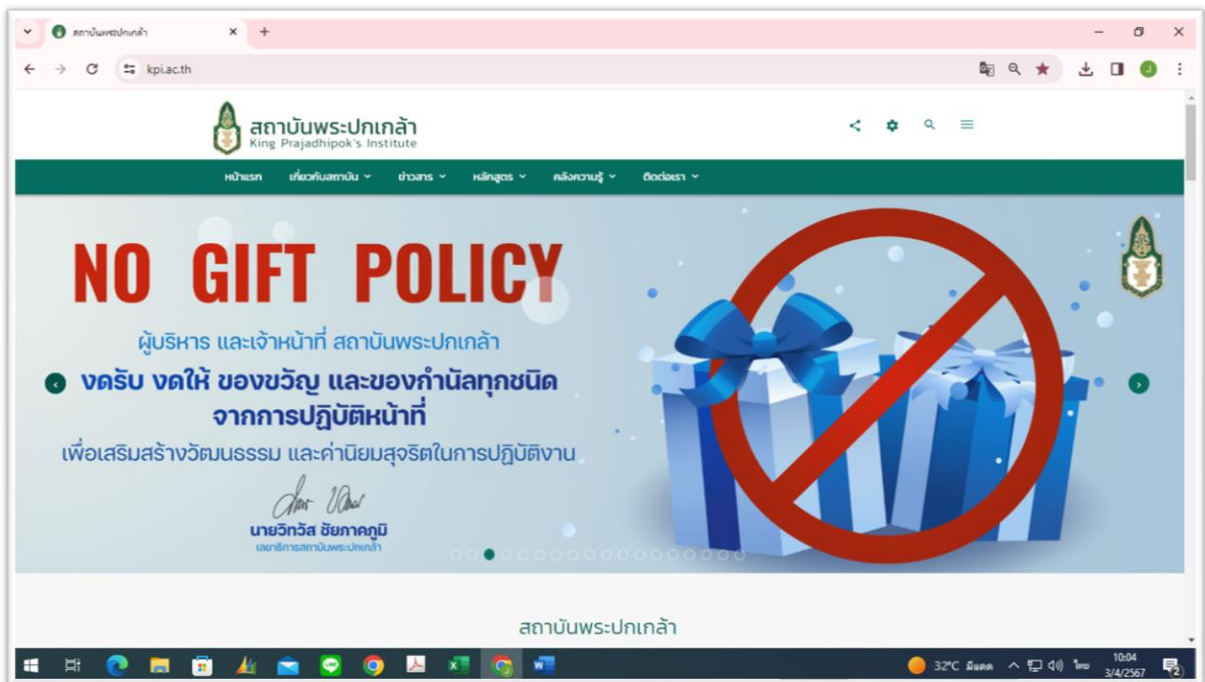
สถาบันพระปกเกล้า

kpi.ac.th

สถาบันพระปกเกล้า
King Prajadhipok's Institute

หน้าแรก เกี่ยวกับสถาบัน ข่าวสาร หลักสูตร คลังความรู้ ติดต่อเรา

NO GIFT POLICY

ผู้บริหาร และเจ้าหน้าที่ สถาบันพระปกเกล้า

งดรับ งดให้ ของขวัญ และของกำนัลทุกชนิด จากการปฏิบัติหน้าที่

เพื่อเสริมสร้างวัฒนธรรม และค่านิยมสุจริตในการปฏิบัติงาน

นายวิทวัส ชัยภาคภูมิ
เลขาธิการสถาบันพระปกเกล้า

สถาบันพระปกเกล้า

32°C มีแดด ไทย 10:04 3/4/2567